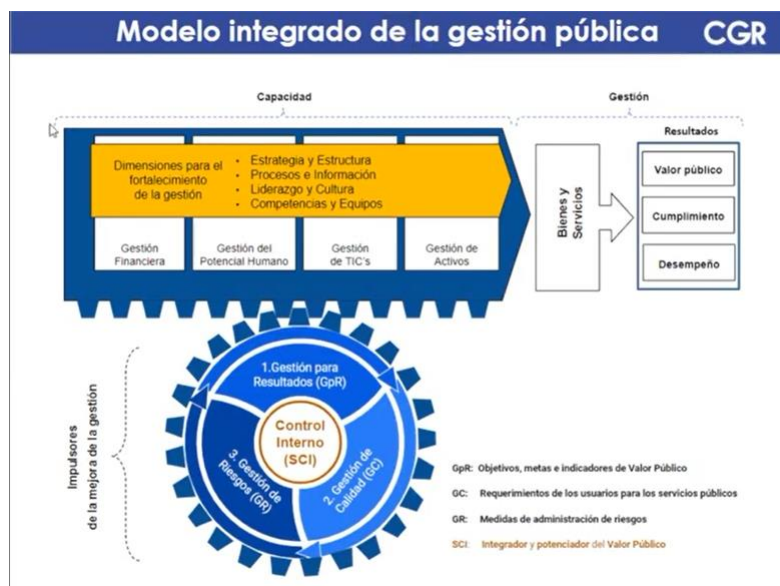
Modelo integrado de la gestión pública CGR

Capacidad

Gestión

Resultados

Dimensiones para el fortalecimiento de la gestión

• Estrategia y Estructura
• Procesos e Información
• Liderazgo y Cultura
• Competencias y Equipos

Gestión Financiera

Gestión del Potencial Humano

Gestión de TIC's

Gestión de Activos

Bienes y Servicios

Valor público

Cumplimiento

Desempeño

Impulsores de la mejora de la gestión

1.Gestión para Resultados (GpR)

Control Interno (SCI)

3. Gestión de Riesgos (GR)

2. Gestión de Calidad (GC)

GpR: Objetivos, metas e indicadores de Valor Público

GC: Requerimientos de los usuarios para los servicios públicos

GR: Medidas de administración de riesgos

SCI: Integrador y potenciador del Valor Público